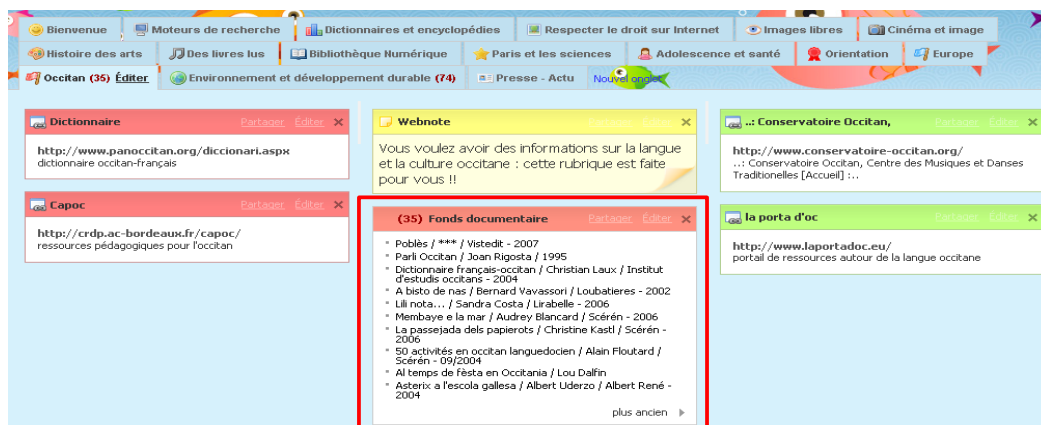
Bienvenue | Moteurs de recherche | Dictionnaires et encyclopédies | Respecter le droit sur Internet | Images libres | Cinéma et image
Histoire des arts | Des livres lus | Bibliothèque Numérique | Paris et les sciences | Adolescence et santé | Orientation | Europe
Occitan (35) Éditer | Environnement et développement durable (74) | Presse - Actu | Nouvel onglet

Dictionnaire Partager Éditer ×
http://www.panoccitan.org/diccionari.aspx
dictionnaire occitan-français

Capoc Partager Éditer ×
http://crdp.ac-bordeaux.fr/capoc/
ressources pédagogiques pour l'occitan

Webnote Partager Éditer ×
Vous voulez avoir des informations sur la langue et la culture occitane : cette rubrique est faite pour vous !!

(35) Fonds documentaire Partager Éditer ×
- Poblès / *** / Vistedit - 2007
- Parli Occitan / Joan Rigosta / 1995
- Dictionnaire français-occitan / Christian Laux / Institut d'estudis occitans - 2004
- A bisto de nas / Bernard Vavassori / Loubatieres - 2002
- Lili nota... / Sandra Costa / Lirabelle - 2006
- Membaye e la mar / Audrey Blancard / Scérén - 2006
- La passejada dels papierots / Christine Kastl / Scérén - 2006
- 50 activités en occitan languedocien / Alain Floutard / Scérén - 09/2004
- Al temps de fèsta en Occitania / Lou Dalfin
- Asterix a l'escola gallesa / Albert Uderzo / Albert René - 2004

plus ancien

..: Conservatoire Occitan, Partager Éditer ×
http://www.conservatoire-occitan.org/
..: Conservatoire Occitan, Centre des Musiques et Danses Traditionelles [Accueil] :..

la porta d'oc Partager Éditer ×
http://www.laportadoc.eu/
portail de ressources autour de la langue occitane